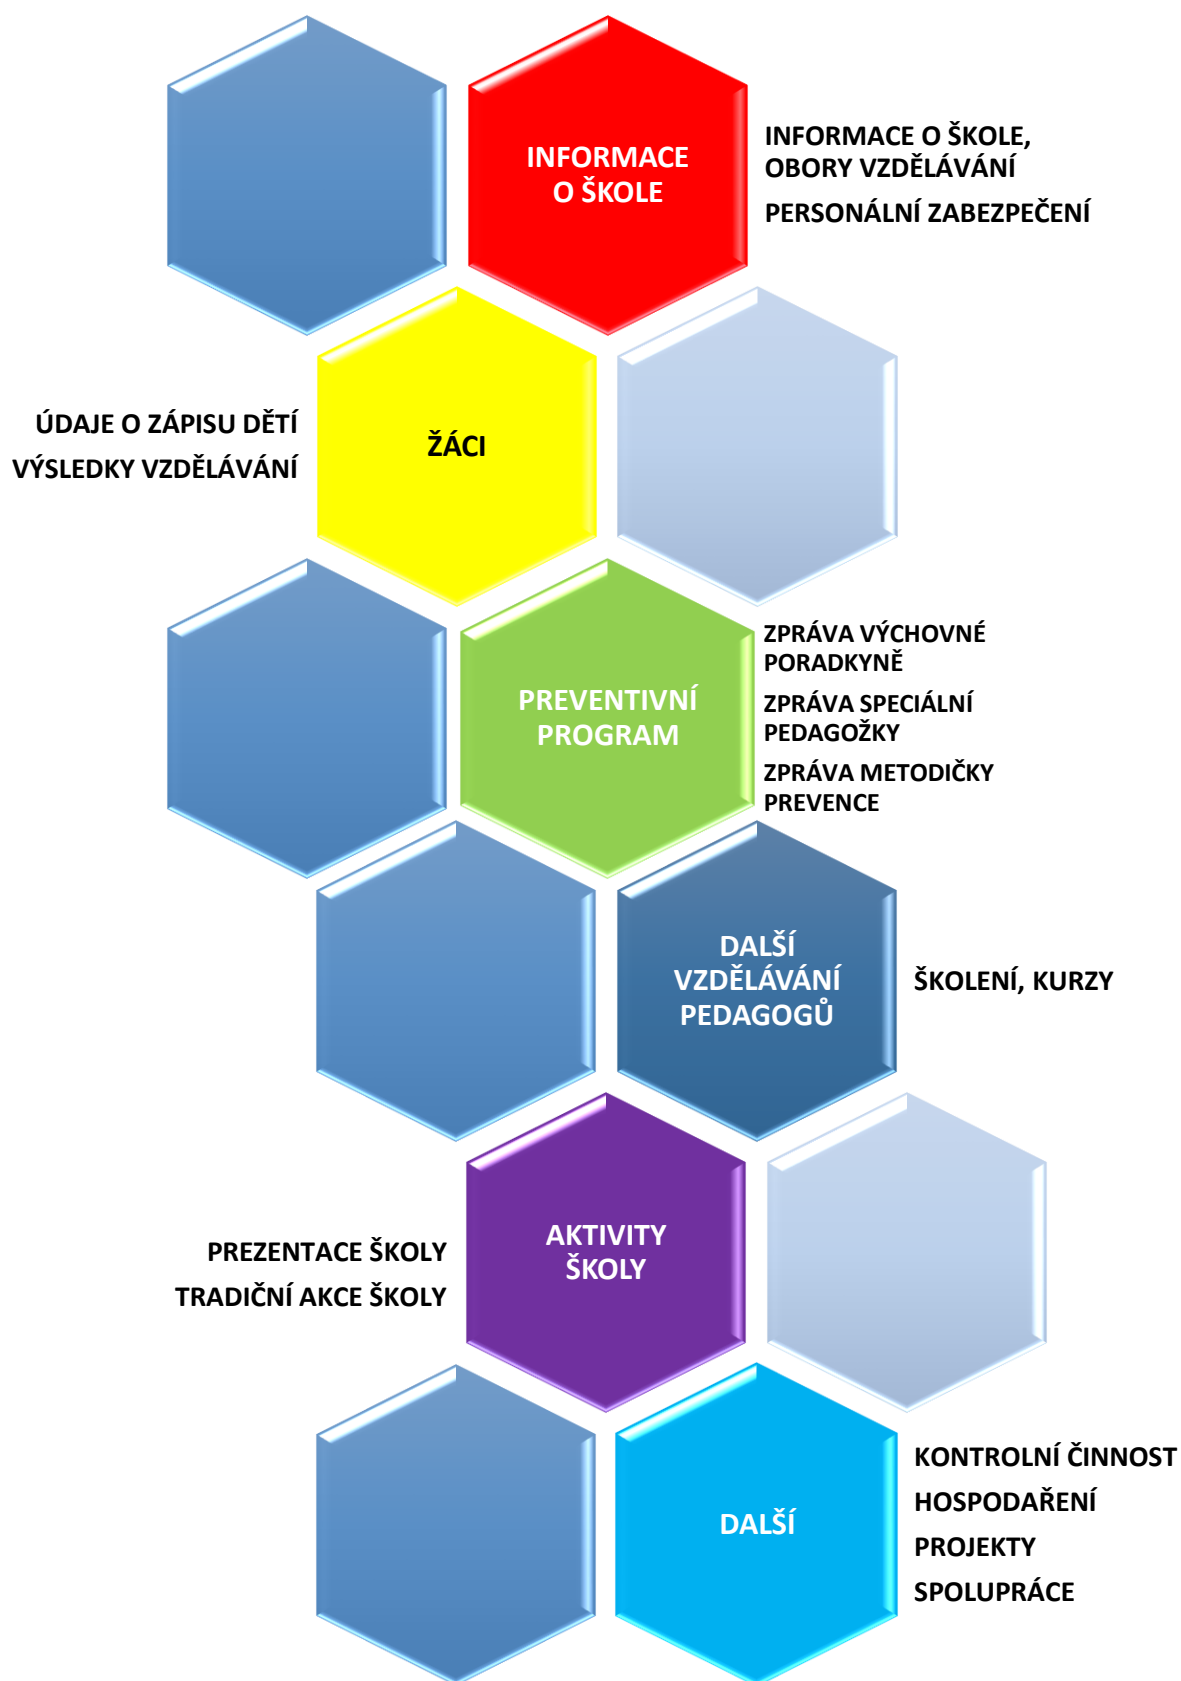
INFORMACE O ŠKOLE

INFORMACE O ŠKOLE, OBORY VZDĚLÁVÁNÍ

PERSONÁLNÍ ZABEZPEČENÍ

ÚDAJE O ZÁPISU DĚTÍ

VÝSLEDKY VZDĚLÁVÁNÍ

ŽÁCI

PREVENTIVNÍ PROGRAM

ZPRÁVA VÝCHOVNÉ PORADKYNĚ

ZPRÁVA SPECIÁLNÍ PEDAGOŽKY

ZPRÁVA METODIČKY PREVENCE

DALŠÍ VZDĚLÁVÁNÍ PEDAGOGŮ

ŠKOLENÍ, KURZY

PREZENTACE ŠKOLY

TRADIČNÍ AKCE ŠKOLY

AKTIVITY ŠKOLY

DALŠÍ

KONTROLNÍ ČINNOST

HOSPODAŘENÍ

PROJEKTY

SPOLUPRÁCE